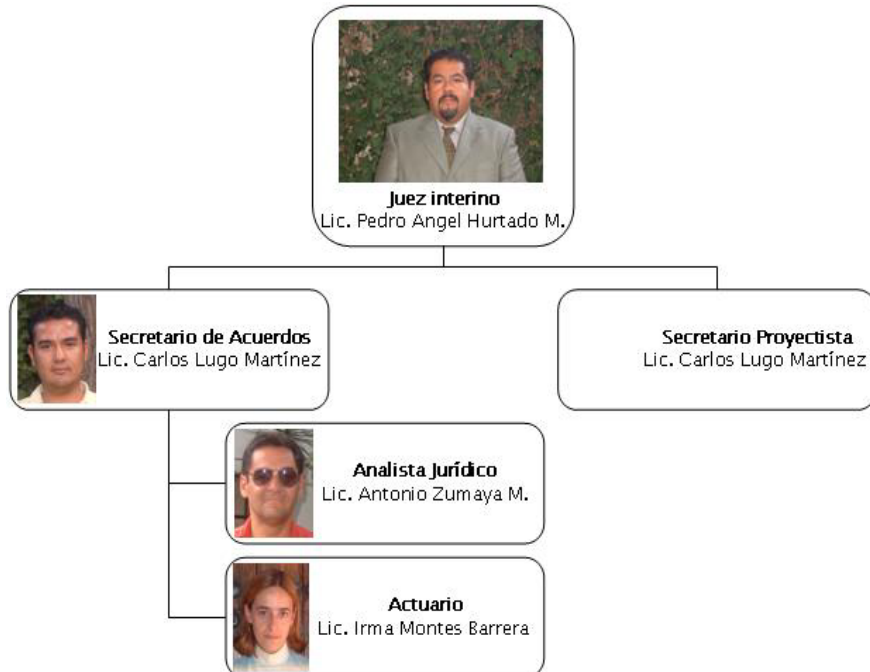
Juez interino
Lic. Pedro Angel Hurtado M.

Secretario de Acuerdos
Lic. Carlos Lugo Martínez

Secretario Proyectista
Lic. Carlos Lugo Martínez

Analista Jurídico
Lic. Antonio Zumaya M.

Actuario
Lic. Irma Montes Barrera